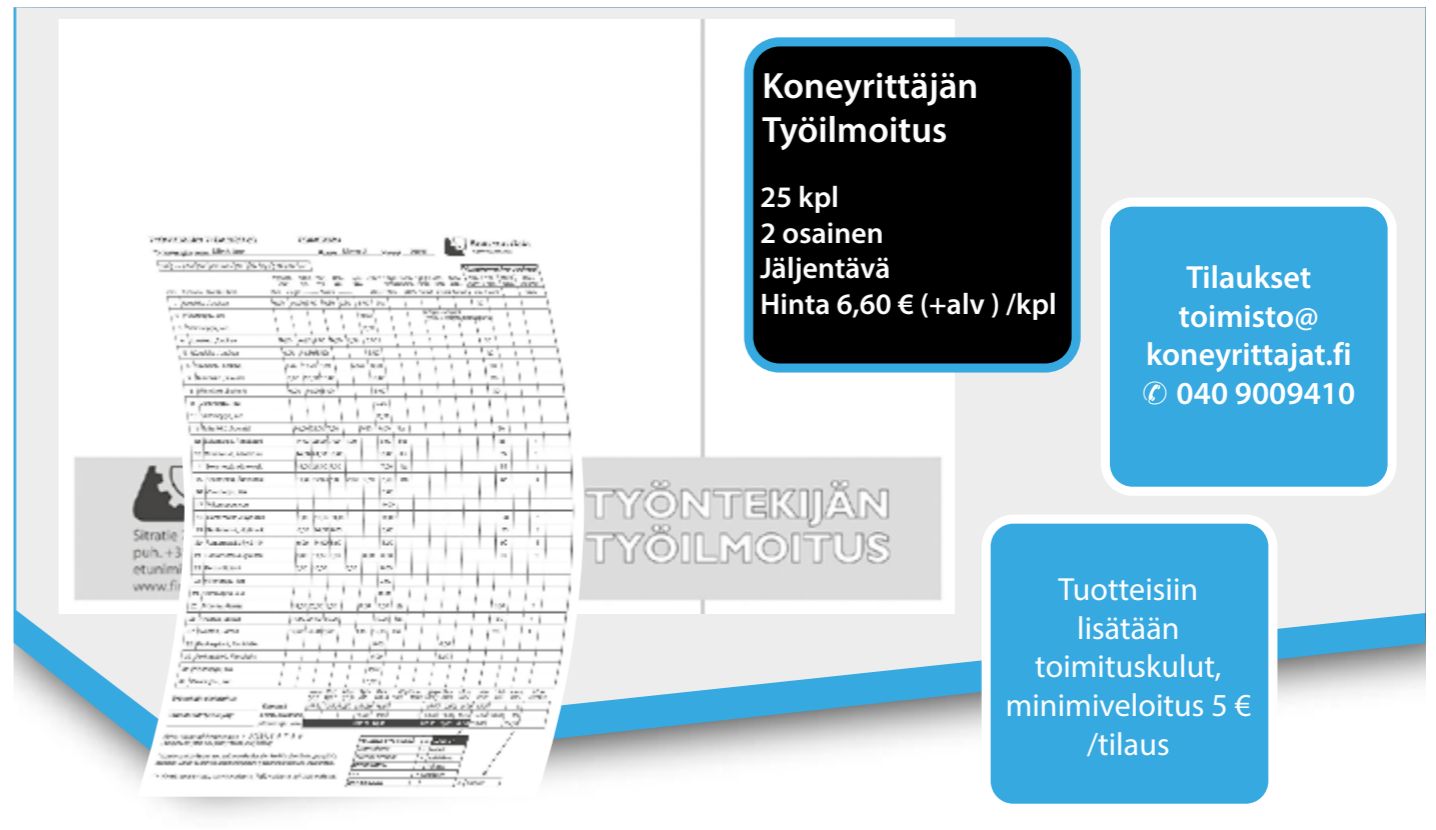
Koneyrittäjän Työilmoitus

25 kpl
2 osainen
Jäljentävä
Hinta 6,60 € (+alv ) /kpl

Tilaukset
toimisto@
koneyrittajat.fi
✆ 040 9009410

TYÖNTEKIJÄN
TYÖILMOITUS

Sitratie
puh. +3
etunimi
www.fi

Tuotteisiin lisätään toimituskulut, minimiveloitus 5 € /tilaus